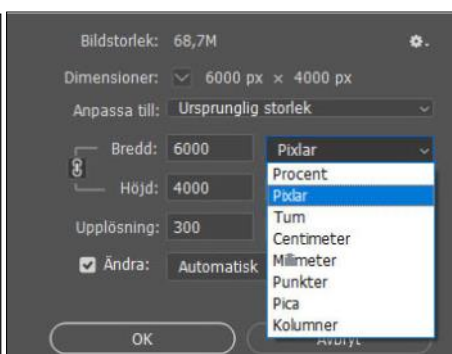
Bildstorlek: 68,7M

Dimensioner: 6000 px × 4000 px

Anpassa till: Ursprunglig storlek

Bredd: 6000 Pixlar

Höjd: 4000

Upplösning: 300

Ändra: Automatisk

Procent
Pixlar
Tum
Centimeter
Millimeter
Punkter
Pica
Kolumner

OK

Avbryt